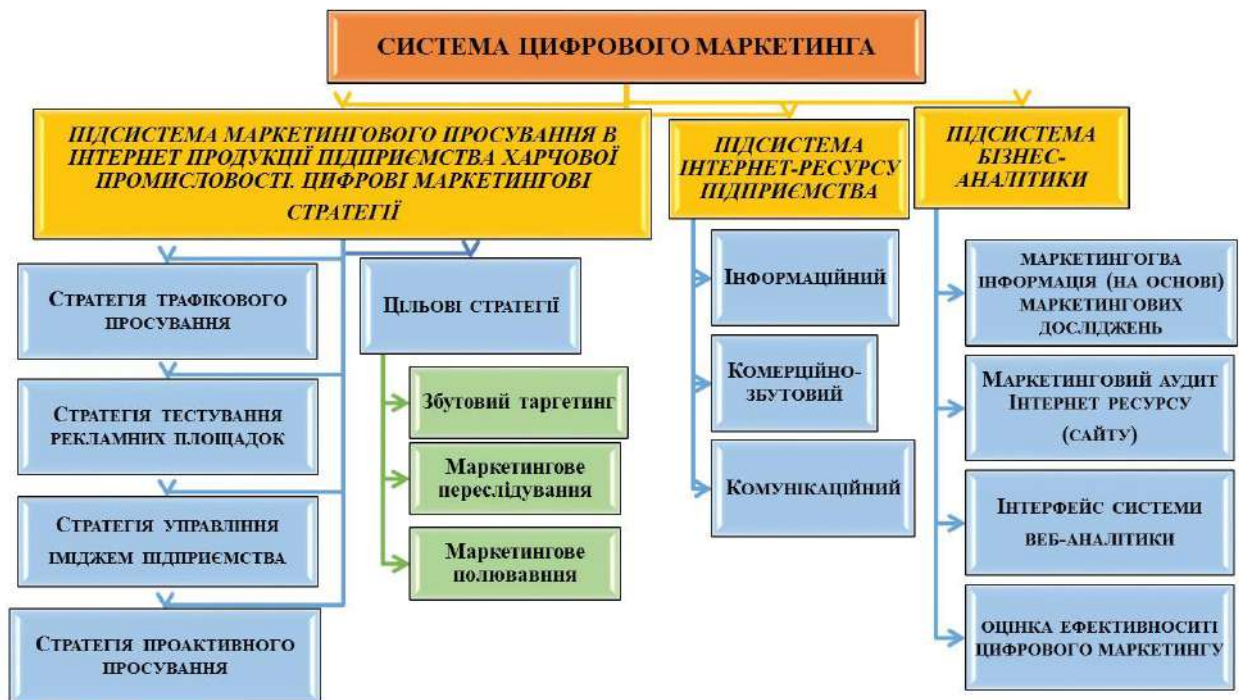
СИСТЕМА ЦИФРОВОГО МАРКЕТИНГА

ПІДСИСТЕМА МАРКЕТИНГОВОГО ПРОСУВАННЯ В ІНТЕРНЕТ ПРОДУКЦІЇ ПІДПРИЄМСТВА ХАРЧОВОЇ ПРОМИСЛОВОСТІ. ЦИФРОВІ МАРКЕТИНГОВІ СТРАТЕГІЇ

Стратегія трафікового просування

Стратегія тестування рекламних площадок

Стратегія управління іміджем підприємства

Стратегія проактивного просування

Цільові стратегії

Збутовий таргетинг

Маркетингове переслідування

Маркетингове полюваввня

ПІДСИСТЕМА ІНТЕРНЕТ-РЕСУРСУ ПІДПРИЄМСТВА

Інформаційний

Комерційно-збутовий

Комунікаційний

ПІДСИСТЕМА БІЗНЕС-АНАЛІТИКИ

МАРКЕТИНГОГВА ІНФОРМАЦІЯ (НА ОСНОВІ) МАРКЕТИНГОВИХ ДОСЛІДЖЕНЬ

Маркетинговий аудит Інтернет ресурсу (сайту)

Інтерфейс системи веб-аналітики

оцінка ефективноситі цифрового маркетингу